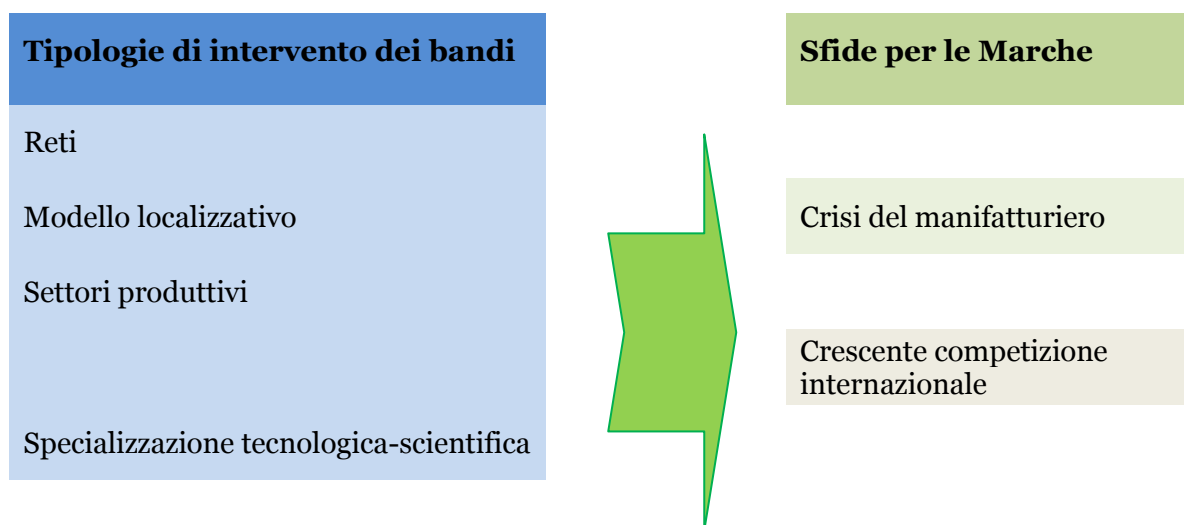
Tipologie di intervento dei bandi

Reti

Modello localizzativo

Settori produttivi

Specializzazione tecnologica-scientifica

Sfide per le Marche

Crisi del manifatturiero

Crescente competizione internazionale